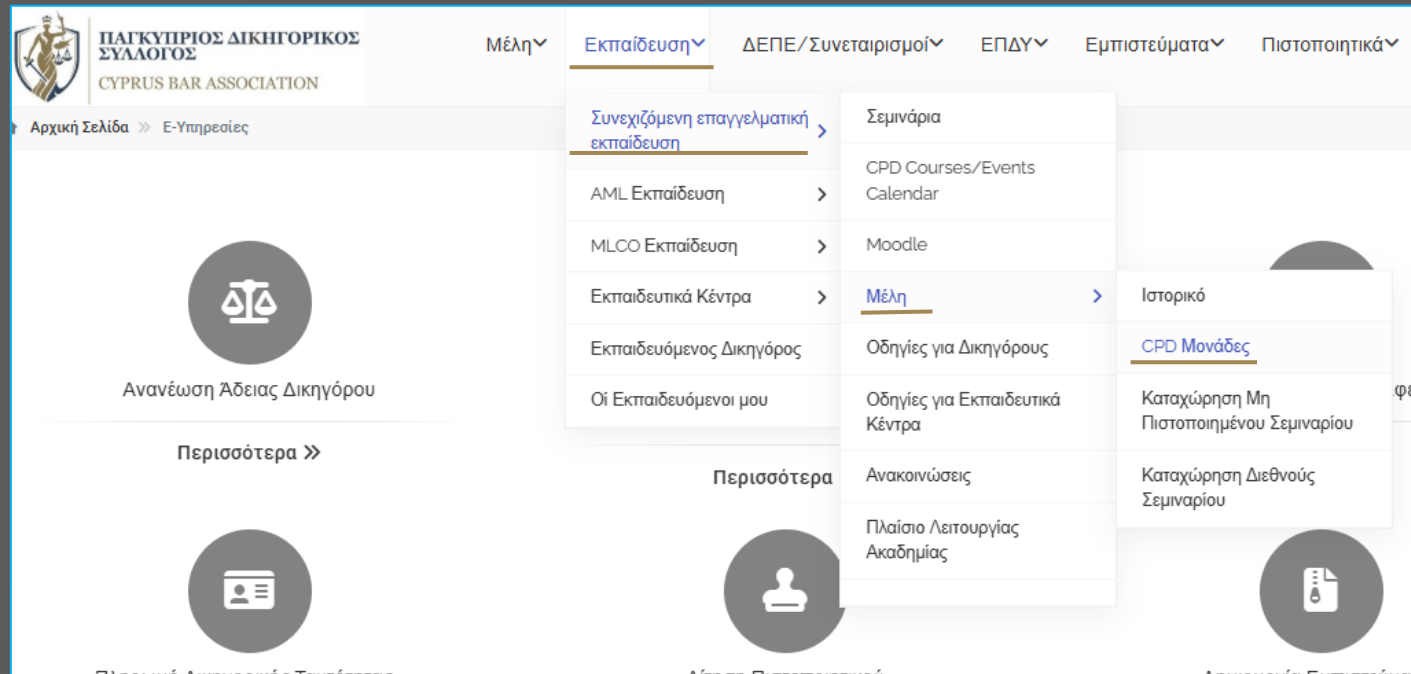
ΠΑΓΚΥΠΡΙΟΣ ΔΙΚΗΓΟΡΙΚΟΣ ΣΥΛΛΟΓΟΣ
CYPRUS BAR ASSOCIATION

Μέλη Εκπαίδευση ΔΕΠΕ/Συνεταιρισμοί ΕΠΔΥ Εμπιστεύματα Πιστοποιητικά

Αρχική Σελίδα » Ε-Υπηρεσίες

Συνεχιζόμενη επαγγελματική εκπαίδευση
AML Εκπαίδευση
MLCO Εκπαίδευση
Εκπαιδευτικά Κέντρα
Εκπαιδευόμενος Δικηγόρος
Οί Εκπαιδευόμενοι μου

Σεμινάρια
CPD Courses/Events Calendar
Moodle
Μέλη
Οδηγίες για Δικηγόρους
Οδηγίες για Εκπαιδευτικά Κέντρα
Ανακοινώσεις
Πλαίσιο Λειτουργίας Ακαδημίας

Ιστορικό
CPD Μονάδες
Καταχώρηση Μη Πιστοποιημένου Σεμιναρίου
Καταχώρηση Διεθνούς Σεμιναρίου

Ανανέωση Άδειας Δικηγόρου
Περισσότερα »
Περισσότερα
φ
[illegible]
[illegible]
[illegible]